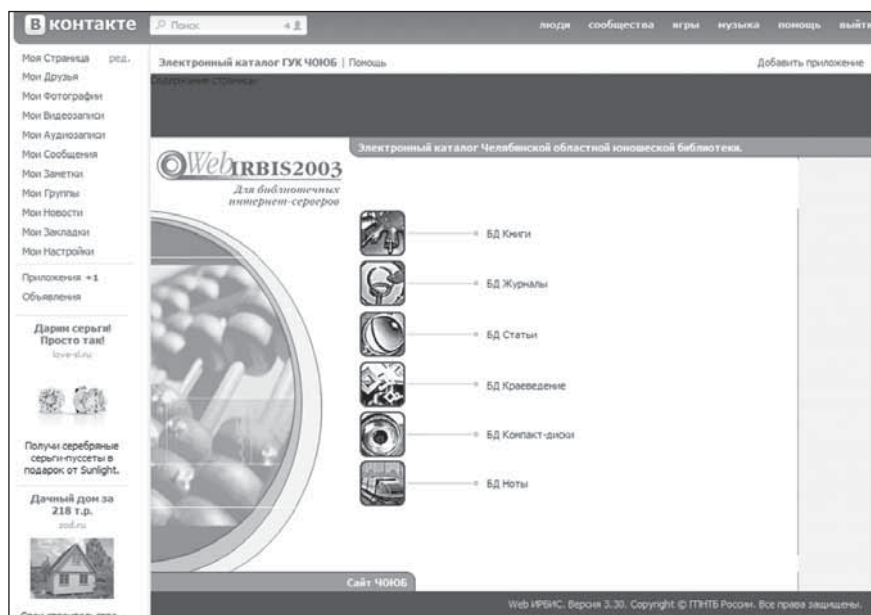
В контакте

Поиск

люди сообщества игры музыка помощь выйти

Моя Страница ред.
Мои Друзья
Мои Фотографии
Мои Видеозаписи
Мои Аудиозаписи
Мои Сообщения
Мои Заметки
Мои Группы
Мои Новости
Мои Закладки
Мои Настройки

Приложения +1
Объявления

Дарим серьги! Просто так!
love-si.ru

Получи серебряные серьги-пуссеты в подарок от Sunlight.

Дачный дом за 218 т.р.
zod.ru

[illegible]

Электронный каталог ГУК ЧОЮБ | Помощь

Добавить приложение

Содержимое страницы

Электронный каталог Челябинской областной юношеской библиотеки.

WebIRBIS2003
Для библиотечных интернет-серверов

БД Книги

БД Журналы

БД Статьи

БД Краеведение

БД Компакт-диски

БД Ноты

Сайт ЧОЮБ

Web ИРБИС. Версия 3.30. Copyright © ГПНТБ России. Все права защищены.